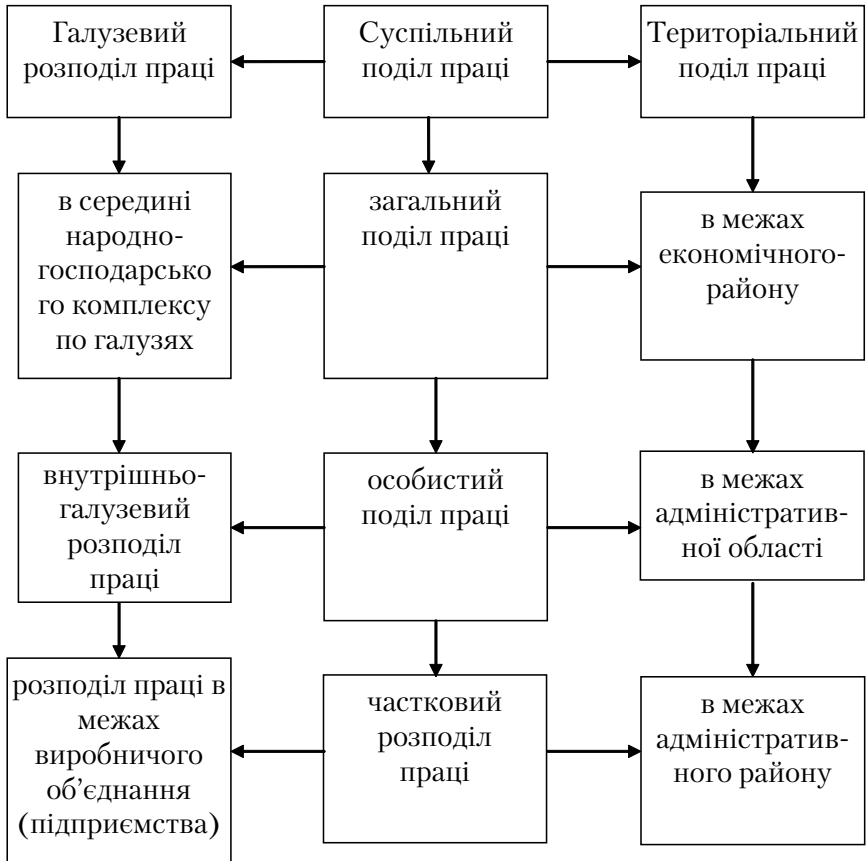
Галузевий розподіл праці

Суспільний поділ праці

Територіальний поділ праці

в середині народногосподарсько го комплексу по галузях

загальний поділ праці

в межах економічного району

внутрішньогалузевий розподіл праці

особистий поділ праці

в межах адміністративної області

розподіл праці в межах виробничого об’єднання (підприємства)

частковий розподіл праці

в межах адміністративного району